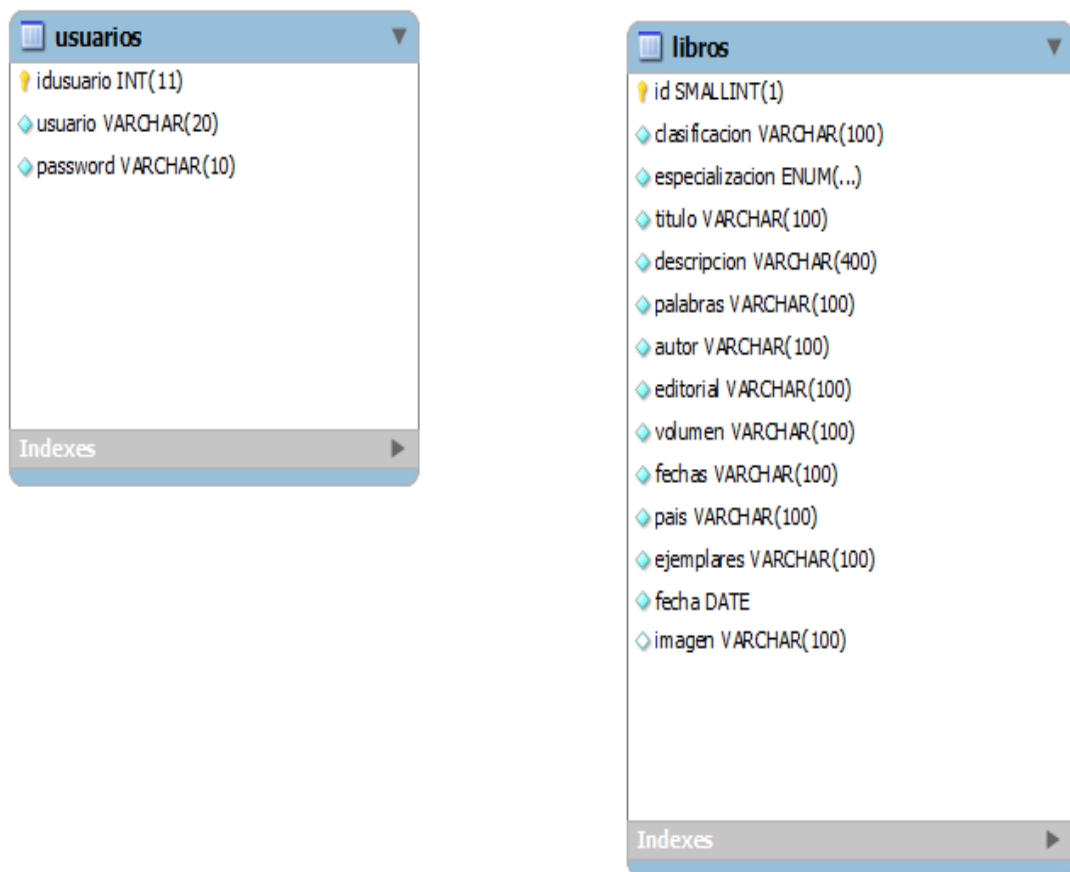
usuarios

idusuario INT(11)

usuario VARCHAR(20)

password VARCHAR(10)

Indexes

libros

id SMALLINT(1)

clasificacion VARCHAR(100)

especializacion ENUM(...)

titulo VARCHAR(100)

descripcion VARCHAR(400)

palabras VARCHAR(100)

autor VARCHAR(100)

editorial VARCHAR(100)

volumen VARCHAR(100)

fechas VARCHAR(100)

pais VARCHAR(100)

ejemplares VARCHAR(100)

fecha DATE

imagen VARCHAR(100)

Indexes